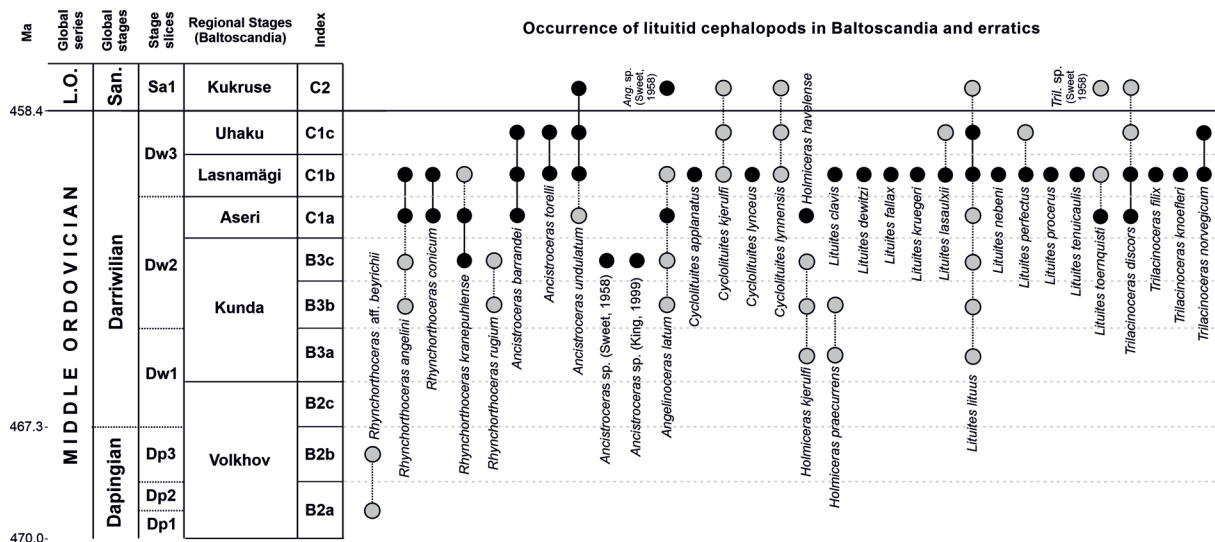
| Ma | Global series | Global stages | Stage slices | Regional Stages (Baltoscandia) | Index |
|---|---|---|---|---|---|
| | L.O. | San. | Sa1 | Kukruse | C2 |
| 458.4 | MIDDLE ORDOVICIAN | Darriwilian | Dw3 | Uhaku | C1c |
| | | | | Lasnamägi | C1b |
| | | | Dw2 | Aseri | C1a |
| | | | | Kunda | B3c |
| | | | | | B3b |
| | | | Dw1 | | B3a |
| | | | | Volkhov | B2c |
| 467.3- | | Dapingian | Dp3 | | B2b |
| | | | Dp2 | | B2a |
| 470.0- | | | Dp1 | | |

Occurrence of lituitid cephalopods in Baltoscandia and erratics

Rhynchorthoceras aff. beyrichii
Rhynchorthoceras angelini
Rhynchorthoceras conicum
Rhynchorthoceras kranepuhlense
Rhynchorthoceras rugium
Ancistroceras barrandei
Ancistroceras torelli
Ancistroceras undulatum
Ancistroceras sp. (Sweet, 1958)
Ancistroceras sp. (King, 1999)
Ang. sp. (Sweet, 1958)
Angelinoceras latum
Cyclolituites applanatus
Cyclolituites kjerulfi
Cyclolituites lynceus
Cyclolituites lynnensis
Holmiceras havelense
Holmiceras kjerulfi
Holmiceras praecurrens
Lituites clavis
Lituites dewitzi
Lituites fallax
Lituites kruegeri
Lituites lasaulxii
Lituites lituus
Lituites nebeni
Lituites perfectus
Lituites procerus
Lituites tenuicaulis
Lituites toernquisti
Tril. sp. (Sweet 1958)
Trilacinoceras discors
Trilacinoceras filix
Trilacinoceras knoefleri
Trilacinoceras norvegicum